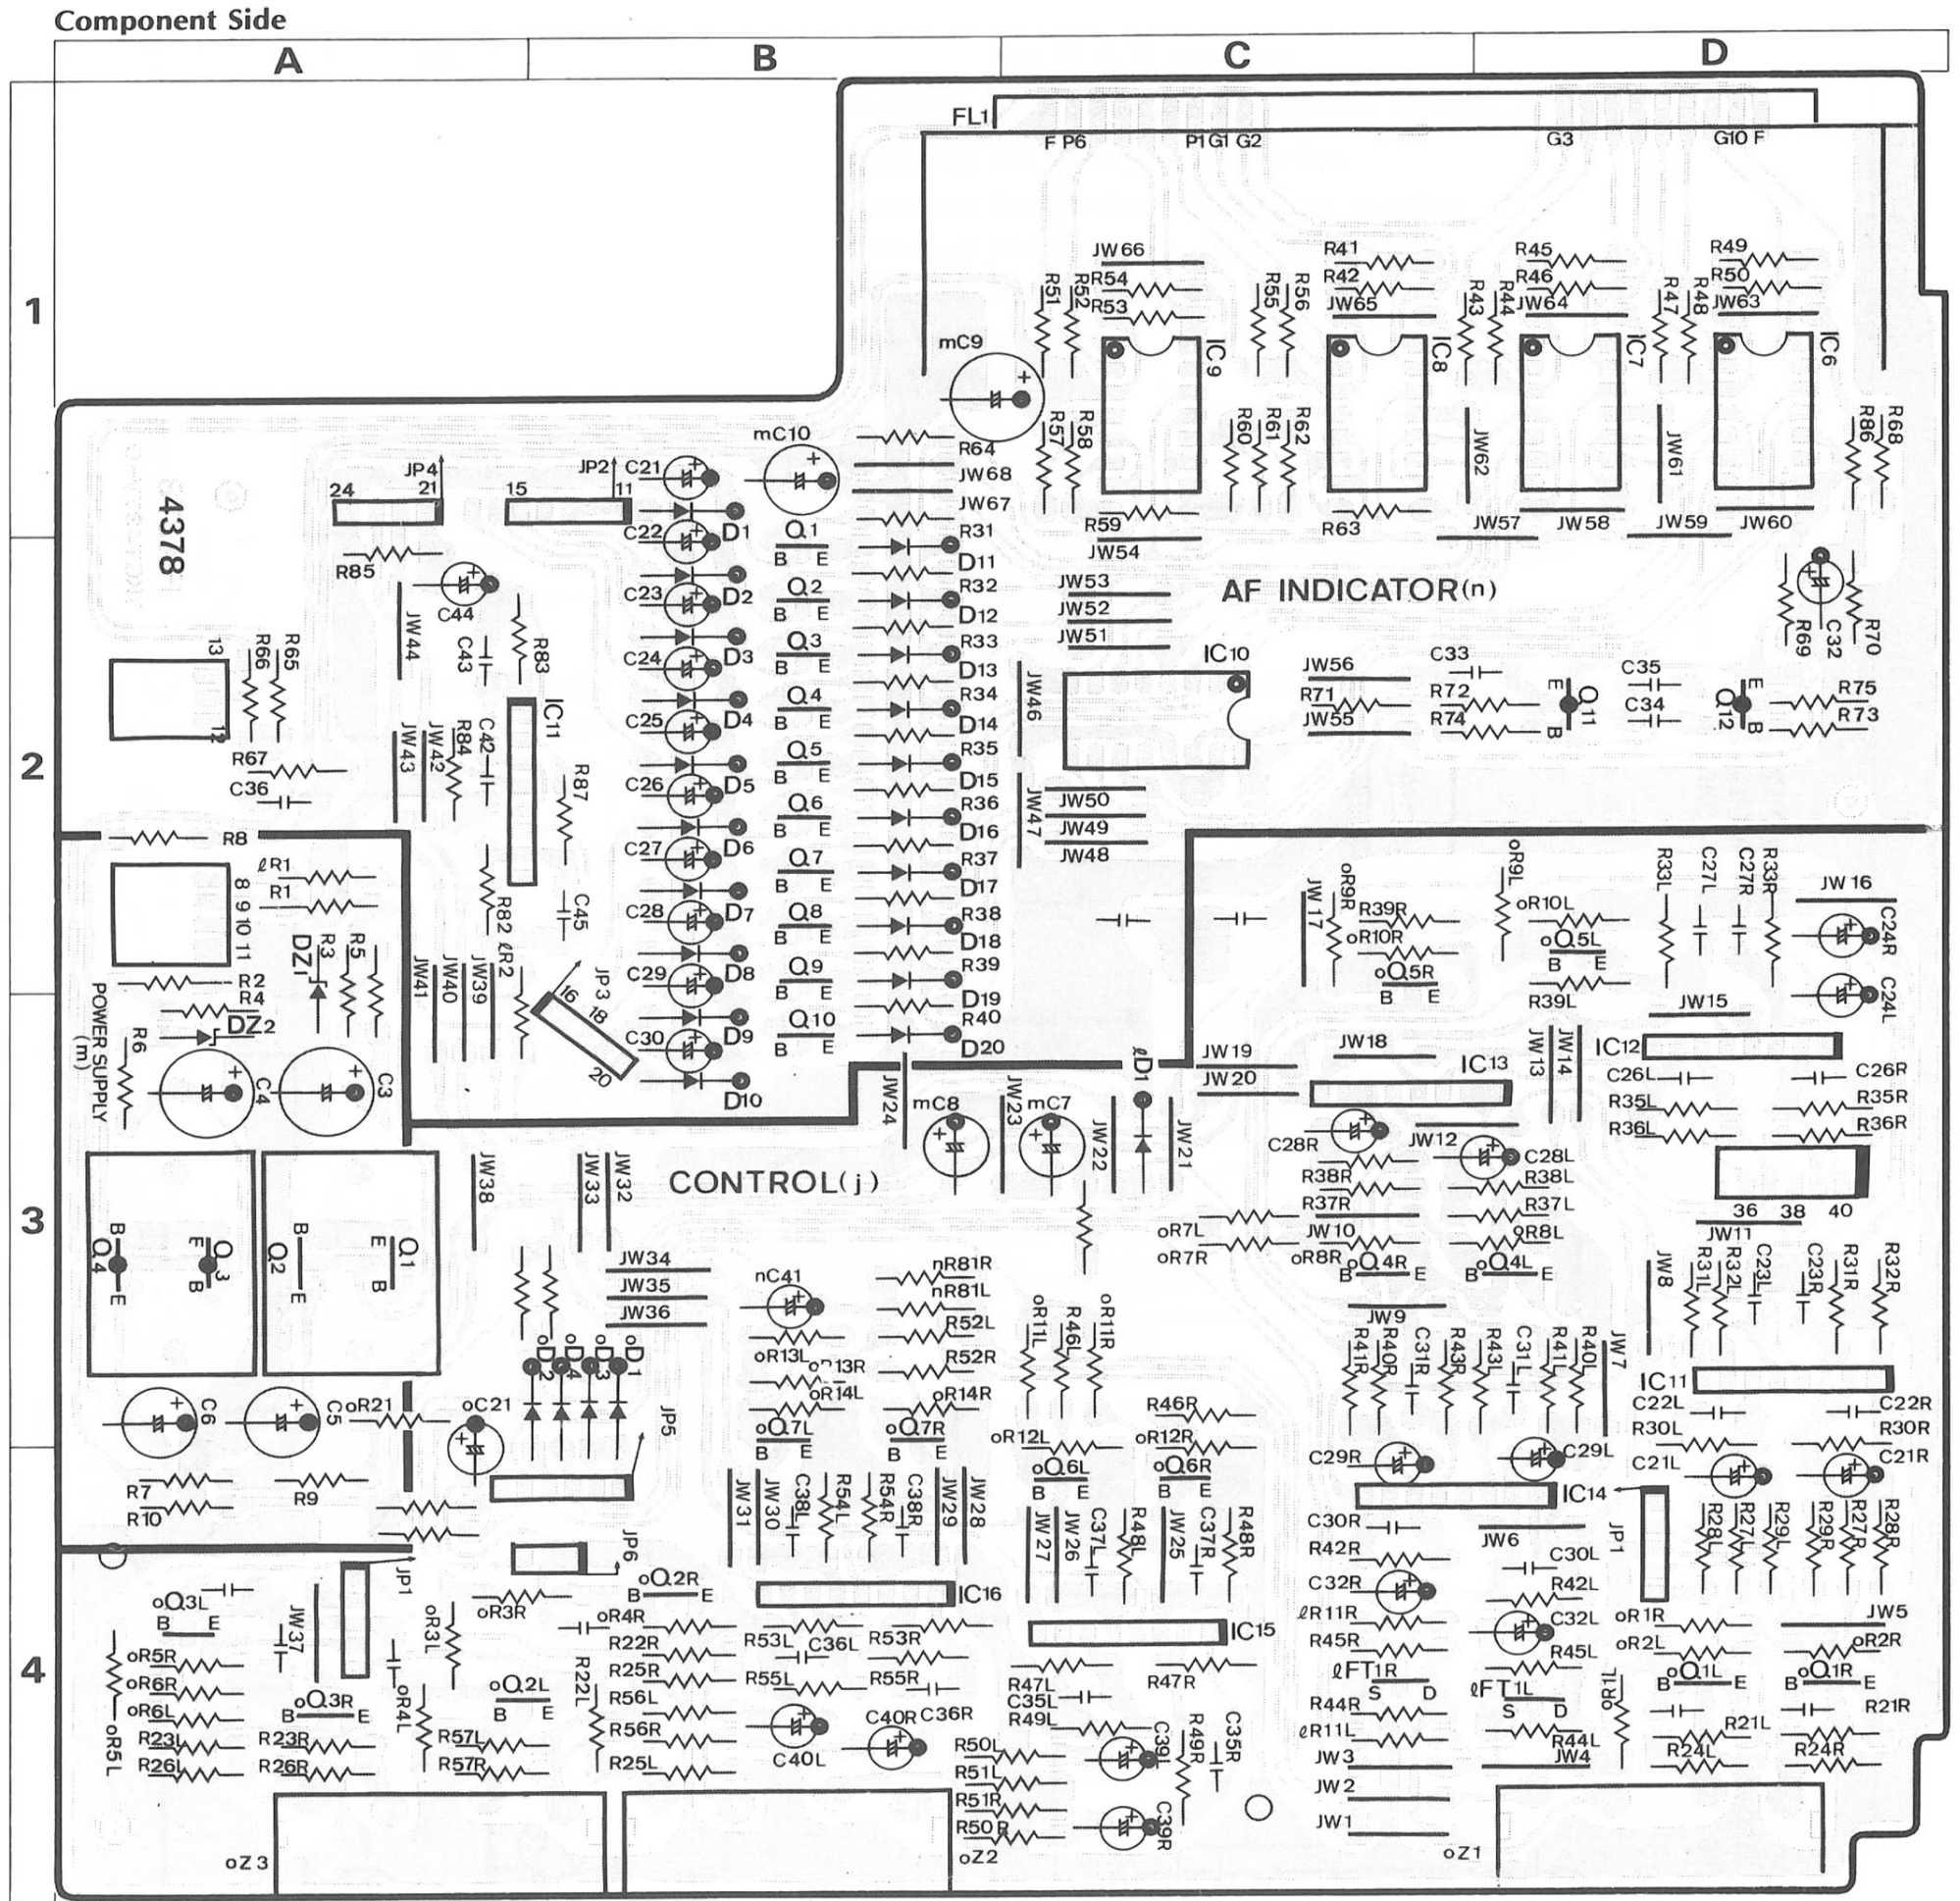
Component Side

A B C D

1 2 3 4

FL1
F P6 P1 G1 G2 G3 G10 F

JW66 R41 R45 R49
R51 R52 R54 R53 R42 R55 R56 R46 R43 R44 JW64 R50 R47 R48 JW63
JW65
mC9 IC9 IC8 IC7 IC6
R57 R58 R60 R61 R62 JW62 JW61 R86 R68
R64
mC10 JW68
JW67
R59 R63 JW57 JW58 JW59 JW60
JW54
4378
JP4 JP2 C21
24 21 15 11
C22 D1 Q1 R31
B E D11
R85 C23 D2 Q2 R32
C44 B E D12
JW44 R83 JW53
C43 JW52 AF INDICATOR(n)
C24 D3 Q3 R33 JW51
13 R66 R65 B E D13 R69 C32 R70
IC11 IC10
C25 D4 Q4 R34 JW46 JW56 C33 C35
R84 B E D14 R71 R72 E Q11 C34 E Q12 R75
JW42 C42 JW55 R74 B B R73
12 JW43
R67 C26 D5 Q5 R35
C36 R87 B E D15
R8 C27 D6 Q6 R36 JW50
B E D16 JW47 JW49
ℓR1 Q7 R37 JW48
R1 B E D17
8 9 10 11 R82 C45 C28 D7 Q8 R38 oR9L
R3 R5 ℓR2 B E D18 JW17 oR9R R33L C27L C27R R33R JW 16
DZ1 JW41 JW40 JW39 C29 D8 Q9 R39 R39R oR10L C24R
R2 16 B E D19 oR10R oQ5L
R4 JP3 18 oQ5R B E C24L
POWER SUPPLY (m) DZ2 C30 D9 Q10 R40 B E R39L JW15
R6 B E D20 JW13 JW14
C4 C3 20 JW19 JW18 IC12
D10 ℓD1 JW20 IC13 C26L C26R
JW24 mC8 JW23 mC7 R35L R35R
JW22 JW21 C28R R36L R36R
JW12 C28L
CONTROL(j) R38R R38L
R37R R37L
B Q4 F Q3 Q2 E Q1 JW38 JW33 JW32 oR7L JW10 R8L 36 38 40
E B B E oR7R oR8R oQ4R oQ4L JW11
JW34 B E B E JW8 R31L R32L C23L C23R R31R R32R
JW35 nC41 nR81R
JW36 nR81L JW9
oD2 oD4 oD3 oD1 R52L oR11L R46L oR11R R41R R40R C31R R43R R43L C31L R41L R40L JW7
oR13L oR13R R52R IC11
C6 C5 oR21 oC21 oR14L oR14R R46R C22L C22R
JP5 oQ7L oQ7R oR12L oR12R R30L R30R
B E B E oQ6L oQ6R C29R C29L C21L C21R
R7 R9 JW31 JW30 C38L R54L R54R C38R JW29 JW28 B E B E IC14
R10 JW27 JW26 C37L R48L JW25 C37R R48R R28L R27L R29L R29R R27R R28R
C30R JW6 JP1
JP6 R42R C30L
oQ3L B oQ2R E IC16 C32R R42L
B E JW37 JP1 oR3L oR3R oR4R ℓR11R C32L oR1R JW5
oR5R R22R R53L C36L R53R IC15 R45R oR2L oR2R
oR6R R25R R22L R55L R55R R45L
oR6L B oQ3R E oQ2L R56L R47L R47R ℓFT1R ℓFT1L oQ1L oQ1R
oR5L R23L R23R oR4L B E R56R C35L S D S D B E B E
R26L R26R R57L C40R C36R R49L R44R R1L R21R
R57R R25L C40L R50L C39L R49R C35R ℓR11L R44L R21L
R51L JW3 JW4 R24L R24R
R51R JW2
R50R C39R JW1
oZ3 oZ2 oZ1